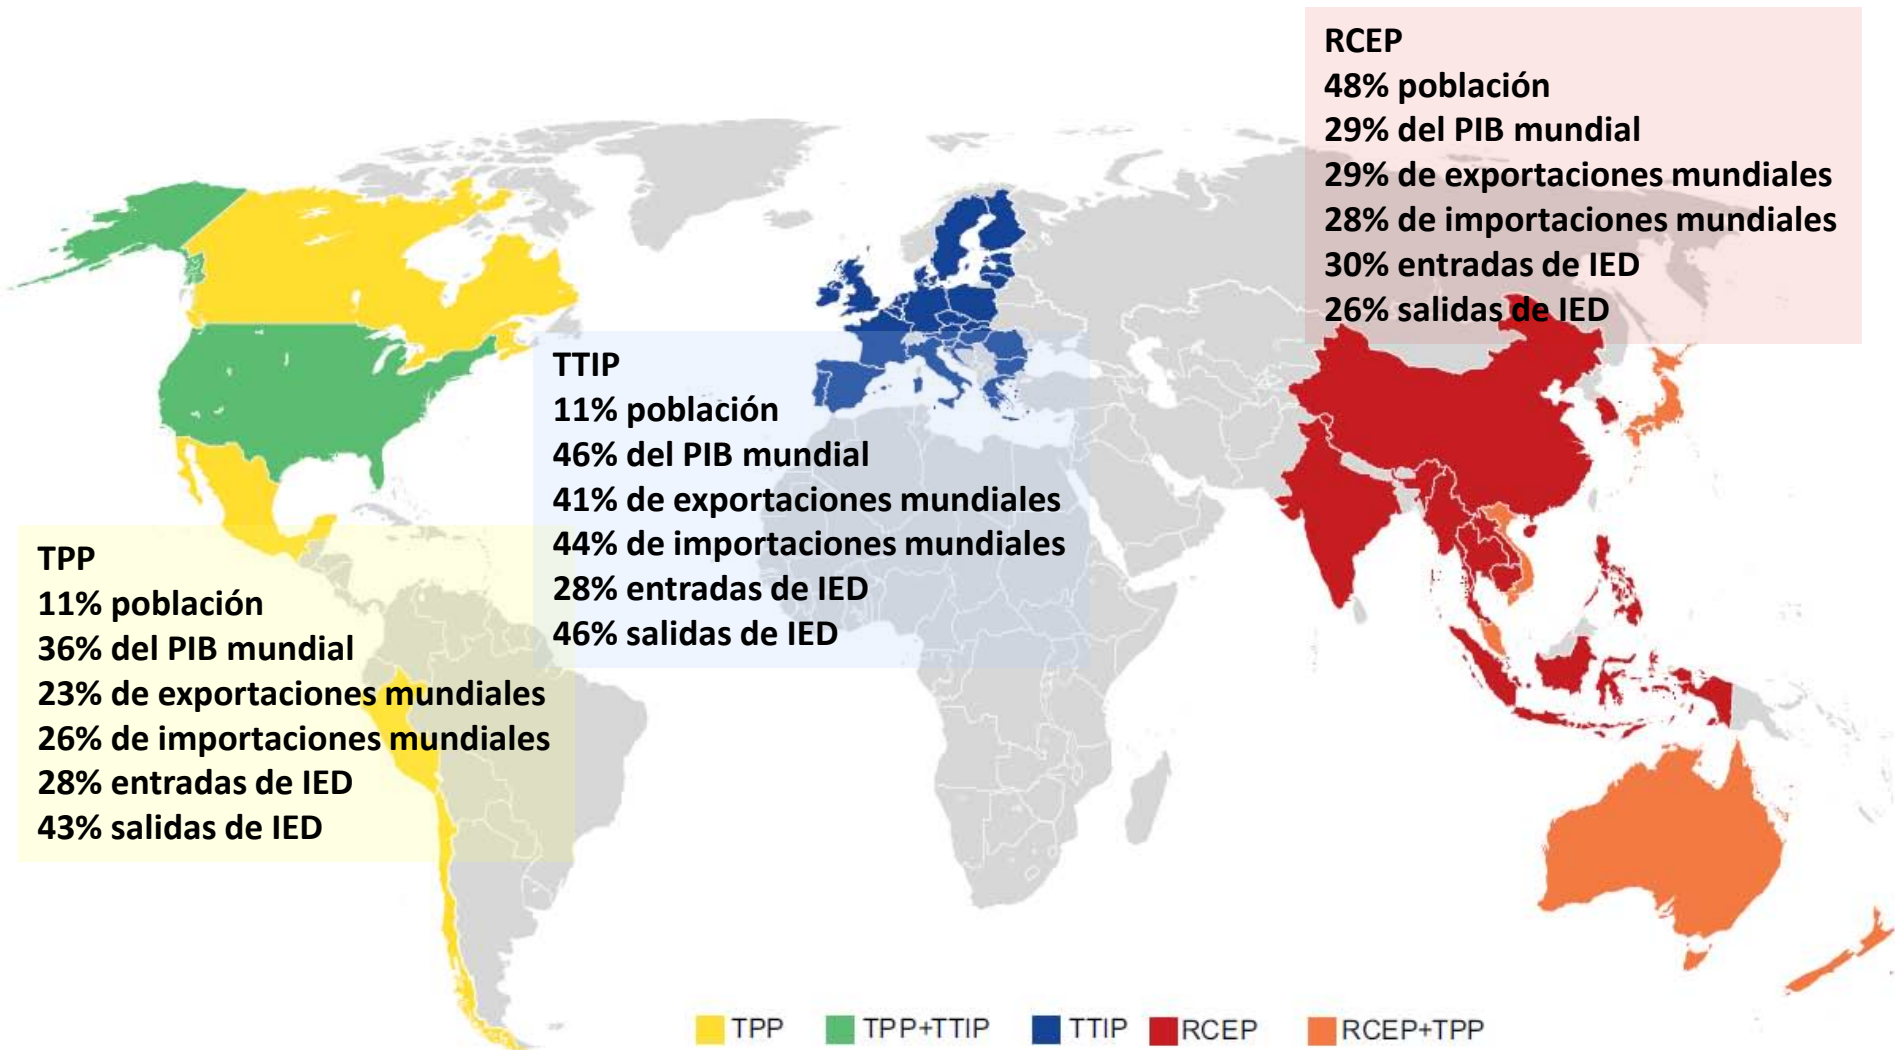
RCEP
48% población
29% del PIB mundial
29% de exportaciones mundiales
28% de importaciones mundiales
30% entradas de IED
26% salidas de IED

TTIP
11% población
46% del PIB mundial
41% de exportaciones mundiales
44% de importaciones mundiales
28% entradas de IED
46% salidas de IED

TPP
11% población
36% del PIB mundial
23% de exportaciones mundiales
26% de importaciones mundiales
28% entradas de IED
43% salidas de IED

TPP TPP+TTIP TTIP RCEP RCEP+TPP